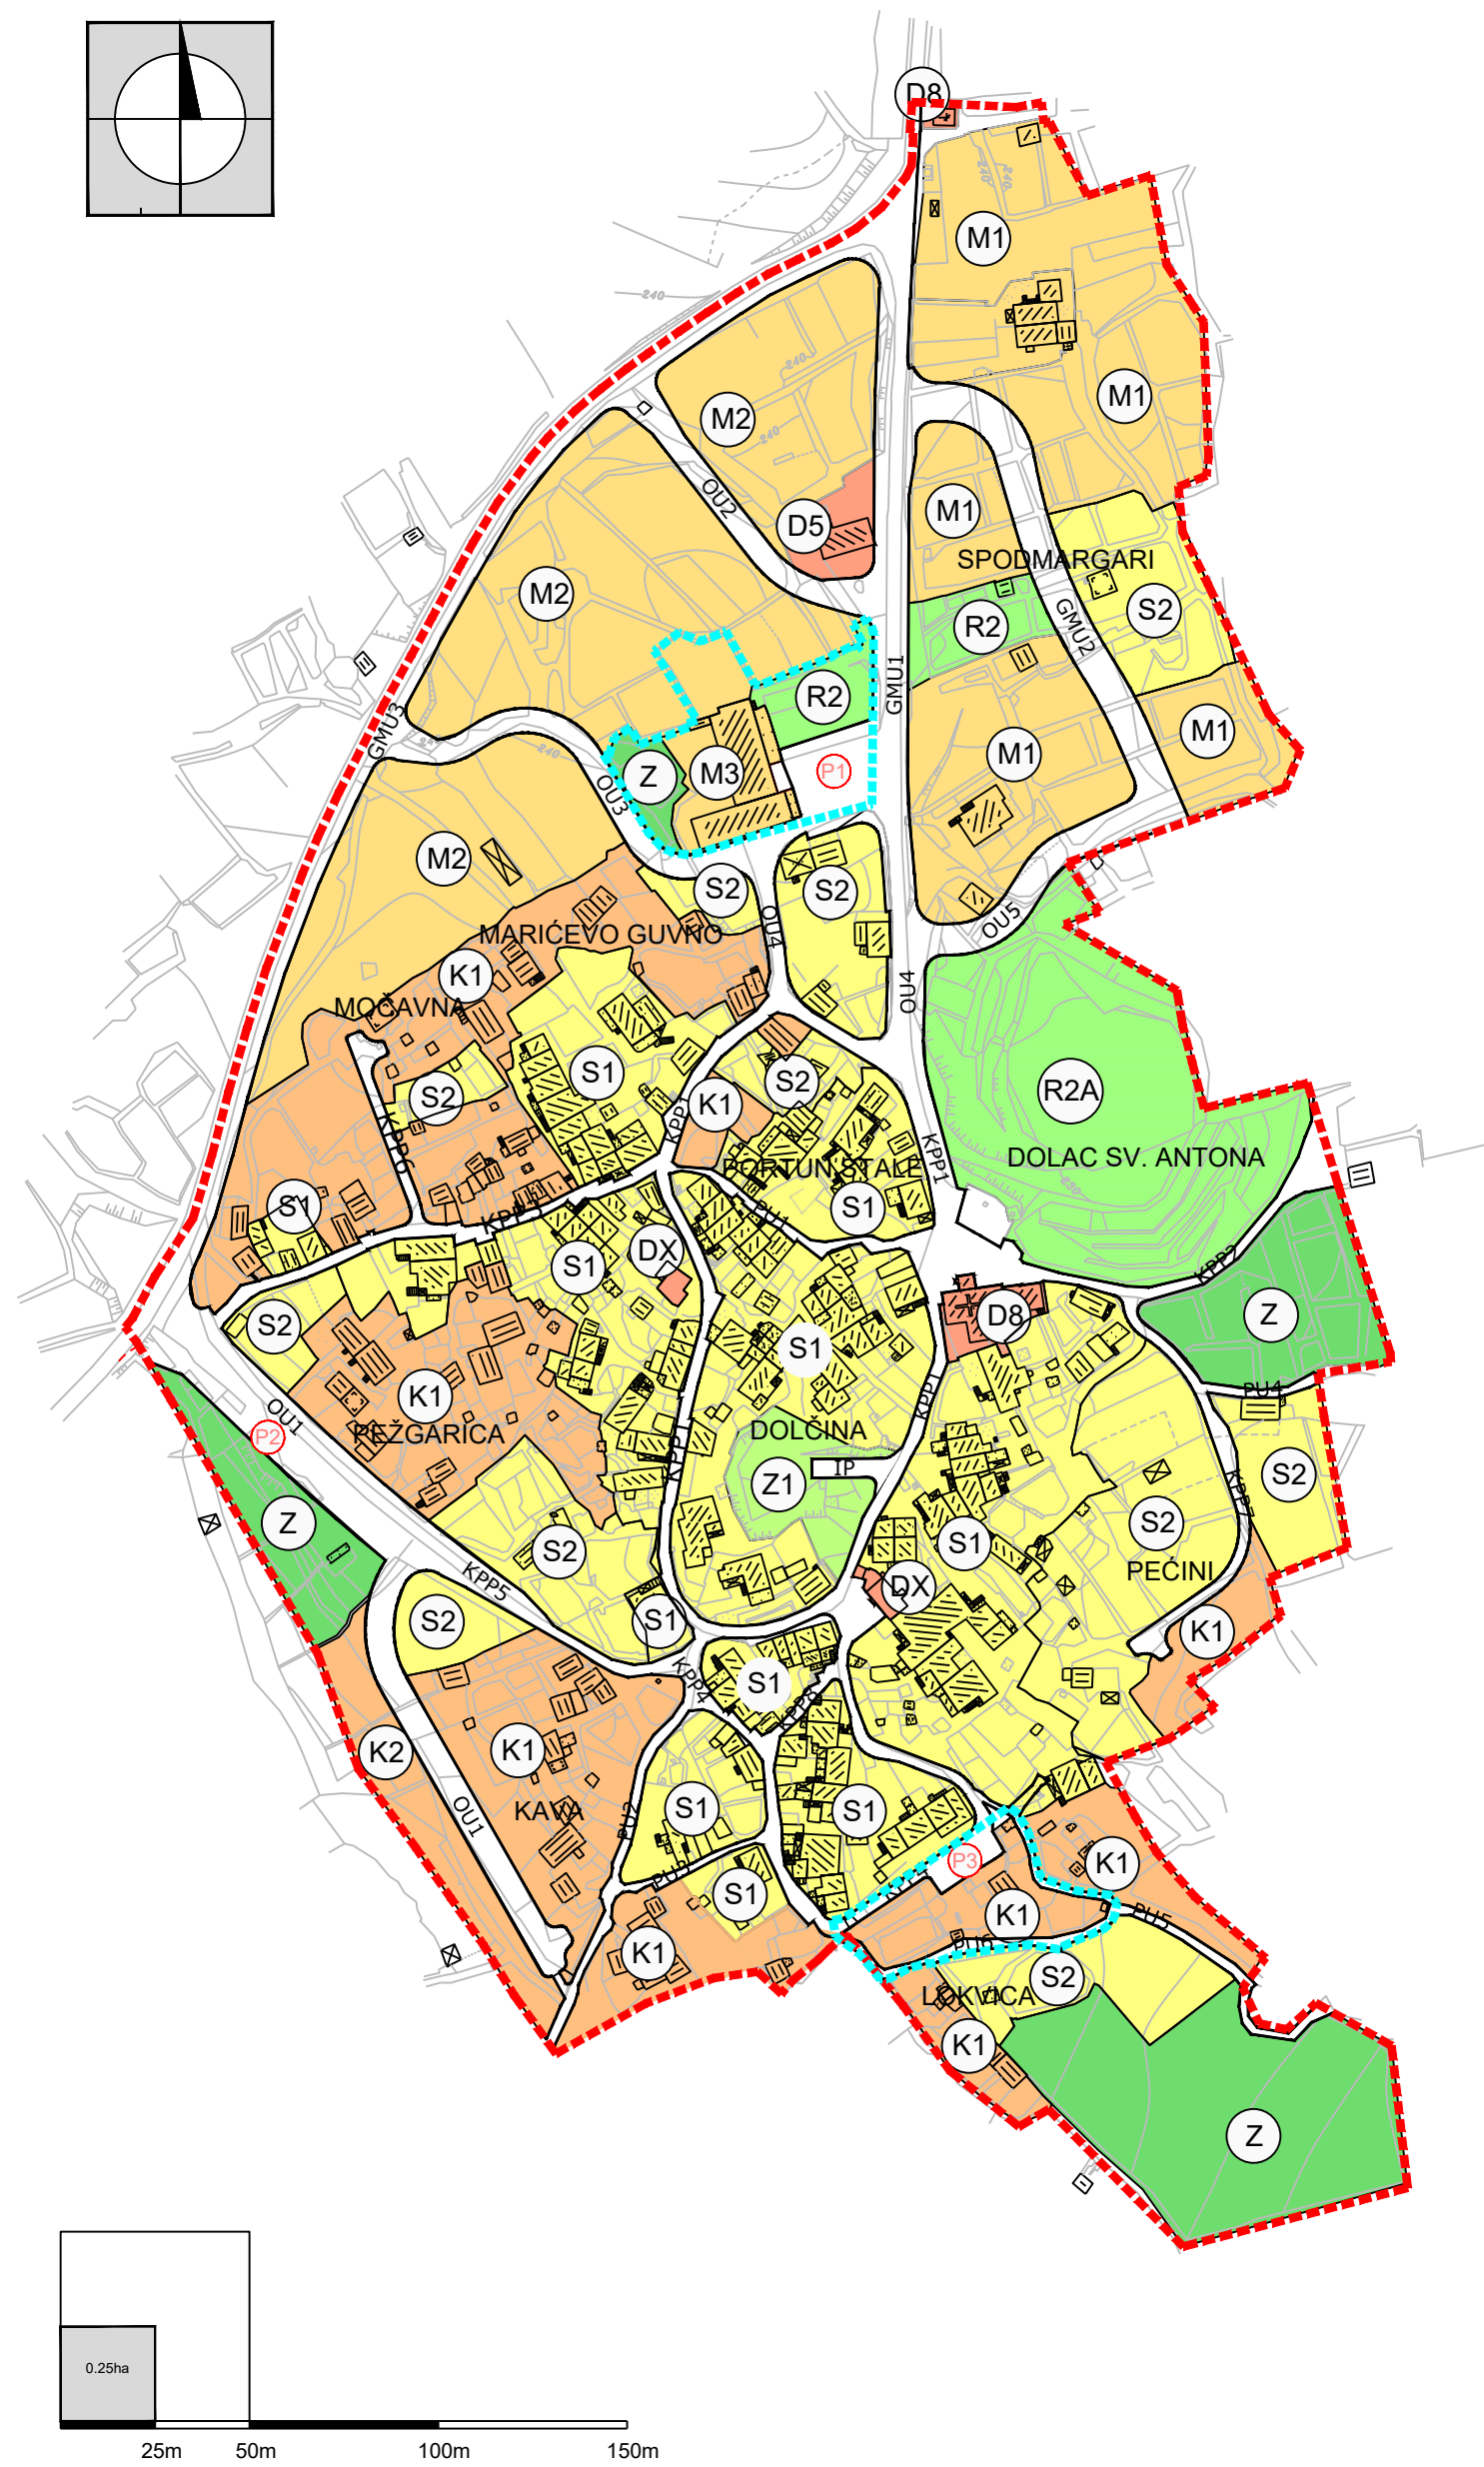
D8
M1
M1
M2
240
240
OU2
D5
M1
SPODMARGARI
S2
GMU2
R2
M2
R2
GMU1
M1
M1
GMU3
Z
M3
P1
OU3
M2
S2
S2
MARIĆEVO GUVNO
OU4
OU5
OU4
K1
MOČAVNA
S1
S2
R2A
S2
K1
KPP1
DOLAC SV. ANTONA
KPP6
PORTUN STALE
S1
S1
S1
DX
KPP7
Z
S2
D8
S1
K1
PU4
PEŽGARICA
P2
OU1
DOLČINA
IP
Z1
S2
Z
S2
S1
S2
PEČINI
KPP5
DX
S2
S1
K1
S1
K2
K1
OU1
KAVA
S1
S1
K1
P3
S1
K1
K1
PU5
S2
LOKVICA
K1
Z
0.25ha
25m
50m
100m
150m